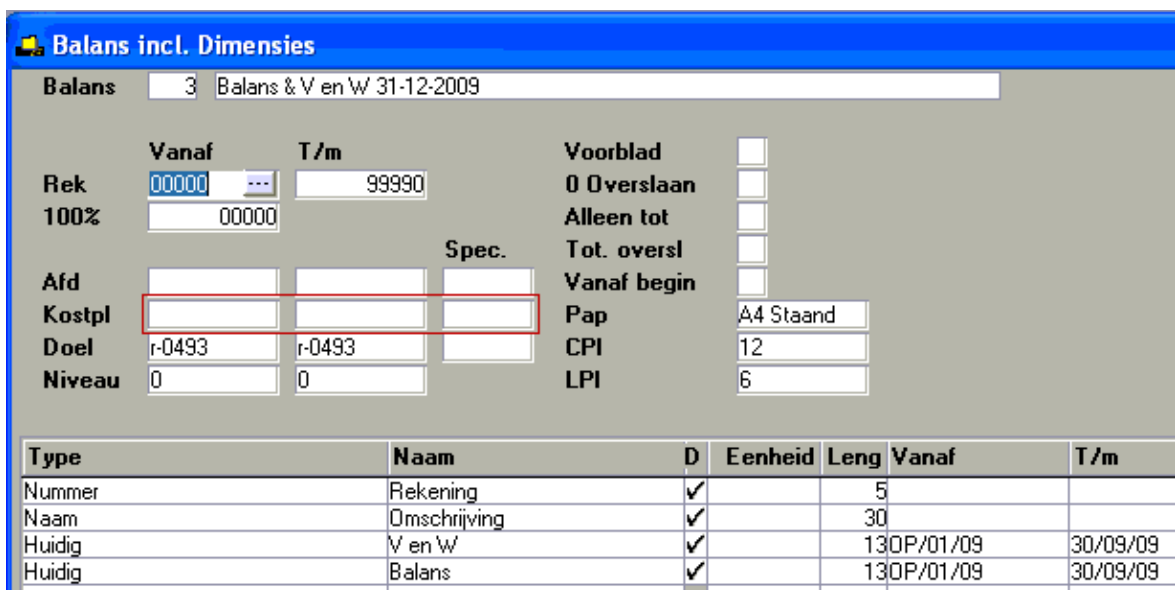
Balans incl. Dimensies

Balans 3 Balans & V en W 31-12-2009

Vanaf T/m
Rek 00000 ... 99990
100% 00000
Spec.
Afd
Kostpl
Doel r-0493 r-0493
Niveau 0 0

Voorblad
0 Overslaan
Alleen tot
Tot. oversl
Vanaf begin
Pap A4 Staand
CPI 12
LPI 6

| Type | Naam | D | Eenheid | Leng | Vanaf | T/m |
|---|---|---|---|---|---|---|
| Nummer | Rekening | ✓ | | 5 | | |
| Naam | Omschrijving | ✓ | | 30 | | |
| Huidig | V en W | ✓ | | 13 | OP/01/09 | 30/09/09 |
| Huidig | Balans | ✓ | | 13 | OP/01/09 | 30/09/09 |